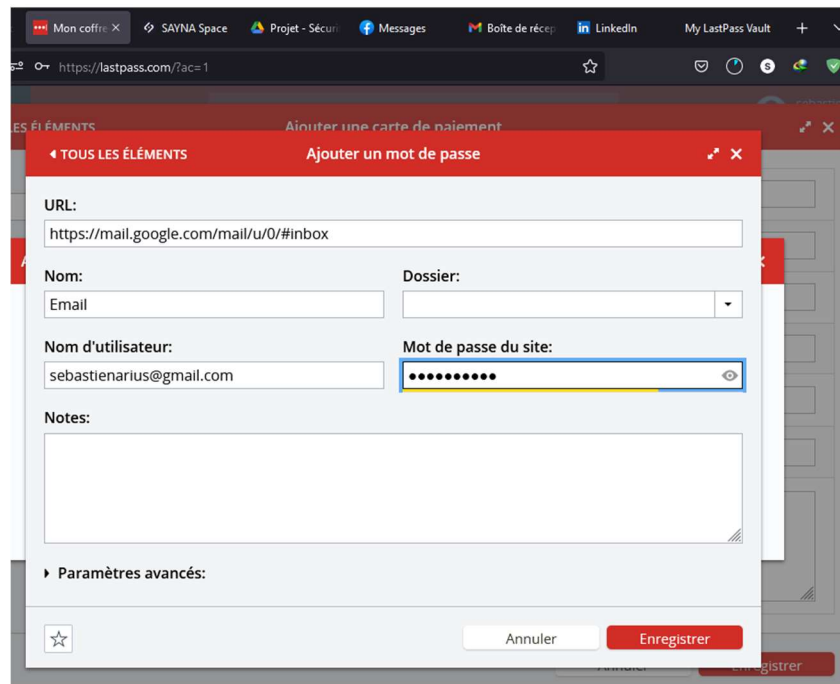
Mon coffre ×
SAYNA Space
Projet - Sécuri
Messages
Boîte de récep
LinkedIn
My LastPass Vault
+

https://lastpass.com/?ac=1

ES ÉLÉMENTS
Ajouter une carte de paiement

◂ TOUS LES ÉLÉMENTS
Ajouter un mot de passe

URL:
https://mail.google.com/mail/u/0/#inbox

Nom:
Email

Dossier:

Nom d'utilisateur:
sebastienarius@gmail.com

Mot de passe du site:
••••••••••

Notes:

▸ Paramètres avancés:

☆

Annuler
Enregistrer

Annuler
Enregistrer